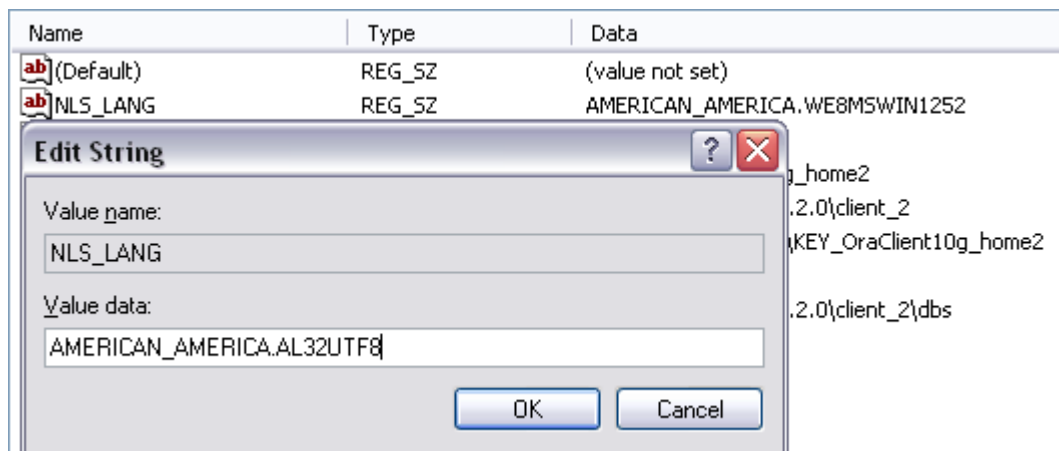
| Name | Type | Data |
|---|---|---|
| ab (Default) | REG_SZ | (value not set) |
| ab NLS_LANG | REG_SZ | AMERICAN_AMERICA.WE8MSWIN1252 |

Edit String

? X

g_home2

.2.0\client_2

\KEY_OraClient10g_home2

.2.0\client_2\dbs

Value name:

NLS_LANG

Value data:

AMERICAN_AMERICA.AL32UTF8

OK

Cancel